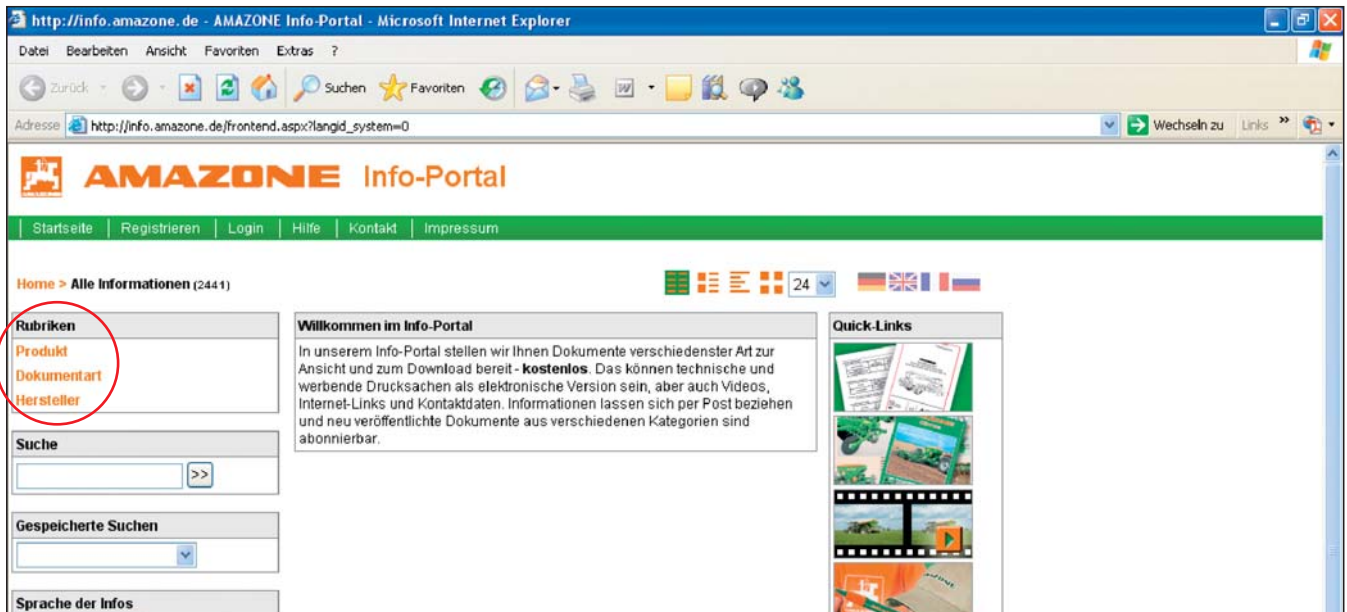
http://info.amazone.de - AMAZONE Info-Portal - Microsoft Internet Explorer

Datei Bearbeiten Ansicht Favoriten Extras ?

Zurück Suchen Favoriten

Adresse http://info.amazone.de/frontend.aspx?langid_system=0 Wechseln zu Links »

AMAZONE Info-Portal

Startseite | Registrieren | Login | Hilfe | Kontakt | Impressum

Home > Alle Informationen (2441)

24

Rubriken
Produkt
Dokumentart
Hersteller

Suche
>>

Gespeicherte Suchen

Sprache der Infos

Willkommen im Info-Portal

In unserem Info-Portal stellen wir Ihnen Dokumente verschiedenster Art zur Ansicht und zum Download bereit - **kostenlos**. Das können technische und werbende Drucksachen als elektronische Version sein, aber auch Videos, Internet-Links und Kontaktdaten. Informationen lassen sich per Post beziehen und neu veröffentlichte Dokumente aus verschiedenen Kategorien sind abonnierbar.

Quick-Links